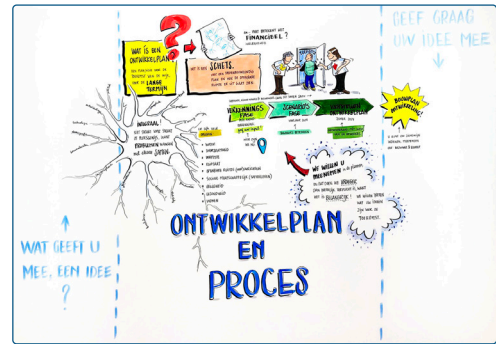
WAT IS EEN ONTWIKKELPLAN?

HET IS EEN SCHETS.

EN... WAT BETEKENT HET FINANCIEEL?

GEEF GRAAG UW IDEE MEE

INTEGRAAL

VERKENNINGSFASE

SCHETSFASE

UITWERKINGSFASE

BOUWPLAN

WE WILLEN U MEENEMEN

ONTWIKKELPLAN EN PROCES

WAT GEEFT U MEE, EEN IDEE?